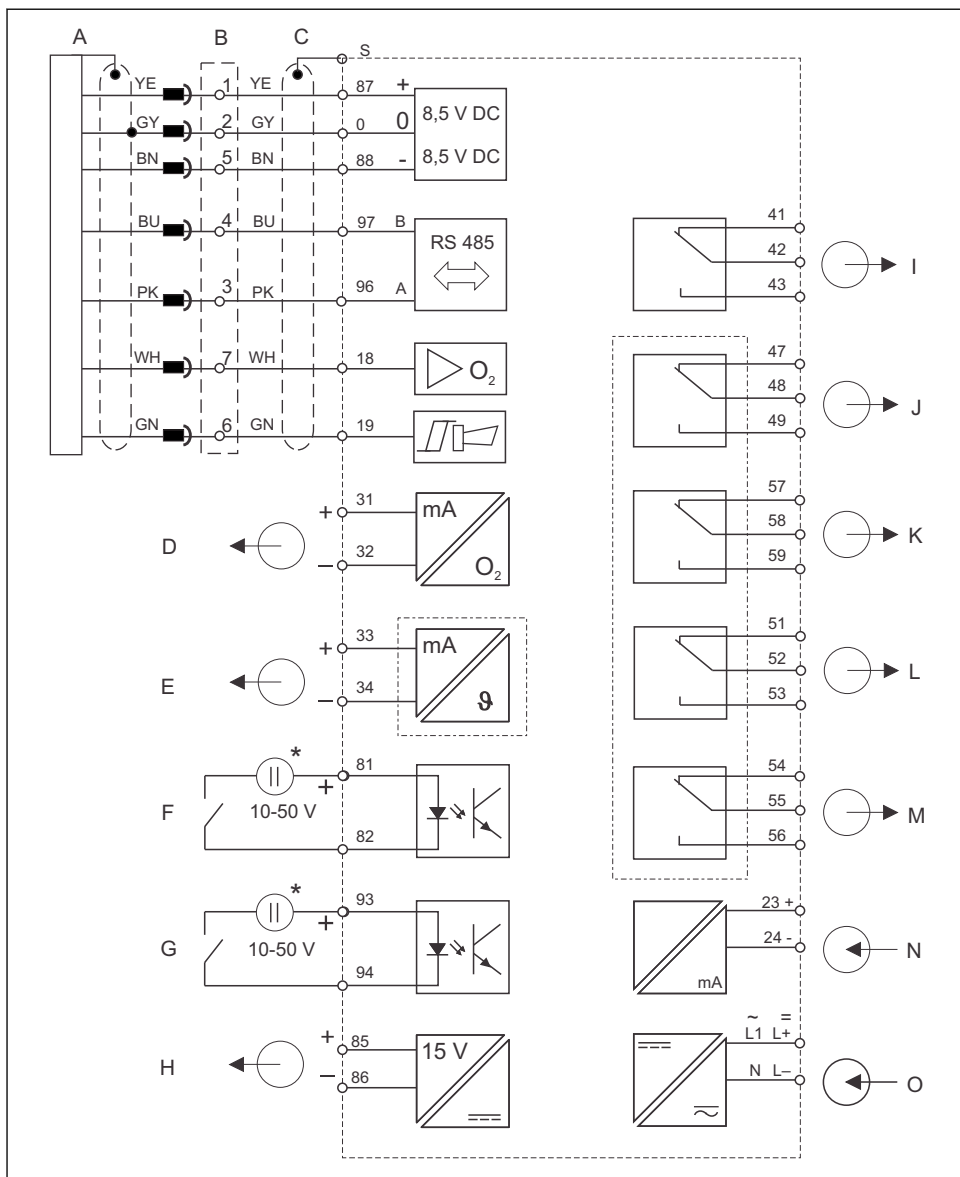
A B C S

YE 1 YE 87 + 8,5 V DC
GY 2 GY 0 0 8,5 V DC
BN 5 BN 88 -

BU 4 BU 97 B RS 485
PK 3 PK 96 A

WH 7 WH 18 $O_2$
GN 6 GN 19

D + 31 − 32 mA $O_2$
E + 33 − 34 mA ϑ
F * + 81 10-50 V 82
G * + 93 10-50 V 94
H + 85 − 86 15 V

41 42 43 I
47 48 49 J
57 58 59 K
51 52 53 L
54 55 56 M
mA 23 + 24 - N
~ = L1 L+ N L– O